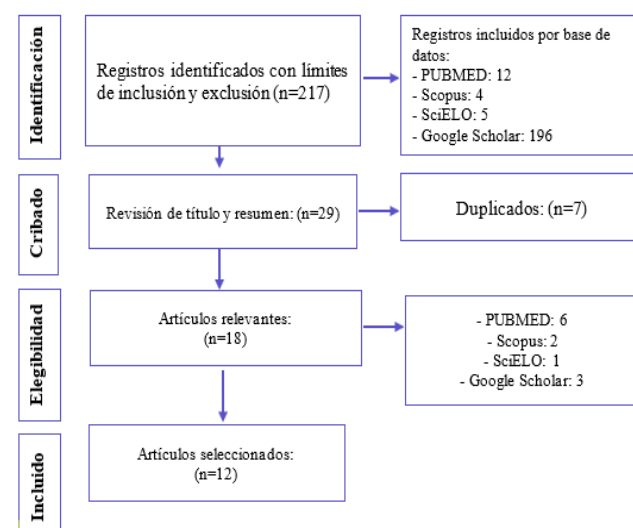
Identificación

Registros identificados con límites de inclusión y exclusión (n=217)

Registros incluidos por base de datos:
- PUBMED: 12
- Scopus: 4
- SciELO: 5
- Google Scholar: 196

Cribado

Revisión de título y resumen: (n=29)

Duplicados: (n=7)

Elegibilidad

Artículos relevantes: (n=18)

- PUBMED: 6
- Scopus: 2
- SciELO: 1
- Google Scholar: 3

Incluido

Artículos seleccionados: (n=12)